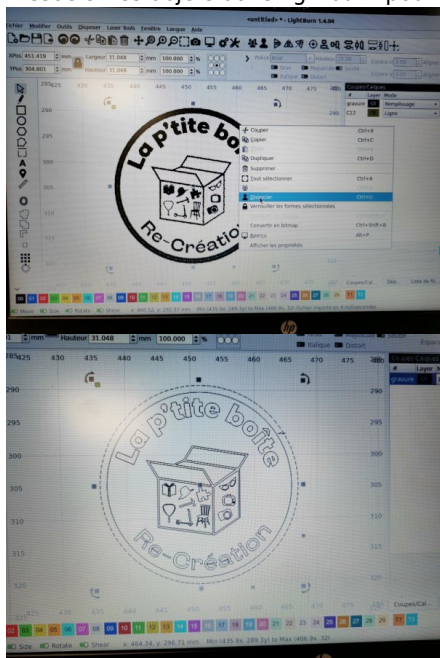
Fichier Modifier Outils Disposer Laser tools Fenêtre Langue Aide

<untitled> * - LightBurn 1.4.04

XPos 451.419 mm Largeur 31.048 mm 100.000 %
YPos 304.861 mm Hauteur 31.048 mm 100.000 %

Police Arial Hauteur 25.00
Gras Majuscules Italique Distort

425 430 435 440 445 450 455 460 465 470 475 480

Couper Ctrl+X
Copier Ctrl+C
Coller
Dupliquer Ctrl+D
Supprimer
Tout sélectionner Ctrl+A
Grouper Ctrl+G
Verrouiller les formes sélectionnées
Convertir en bitmap Ctrl+Shift+B
Aperçu Alt+P
Afficher les propriétés

La p'tite boîte
Re-Création

Couches/Calques
# Layer Mode
gravure 00 Remplissage
C12 Ligne

Move Size Rotate Shear

mm Hauteur 31.048 mm 100.000 %

Italique Distort

430 435 440 445 450 455 460 465 470 475 480

290 295 300 305 310 315 320

Couches/Calques
# Layer M
gravure

La p'tite boîte
Re-Création

00 01 02 03 04 05 06 07 08 09 10 11 12 13 14 15 16 17 18 19 20 21 22 23 24 25 26 27 28 29 T1 T2

Coupes/Cal

Size Rotate Shear x: 464.34, y: 296.71 mm Min (435.8x, 289.3y) to Max (466.9x, 32)